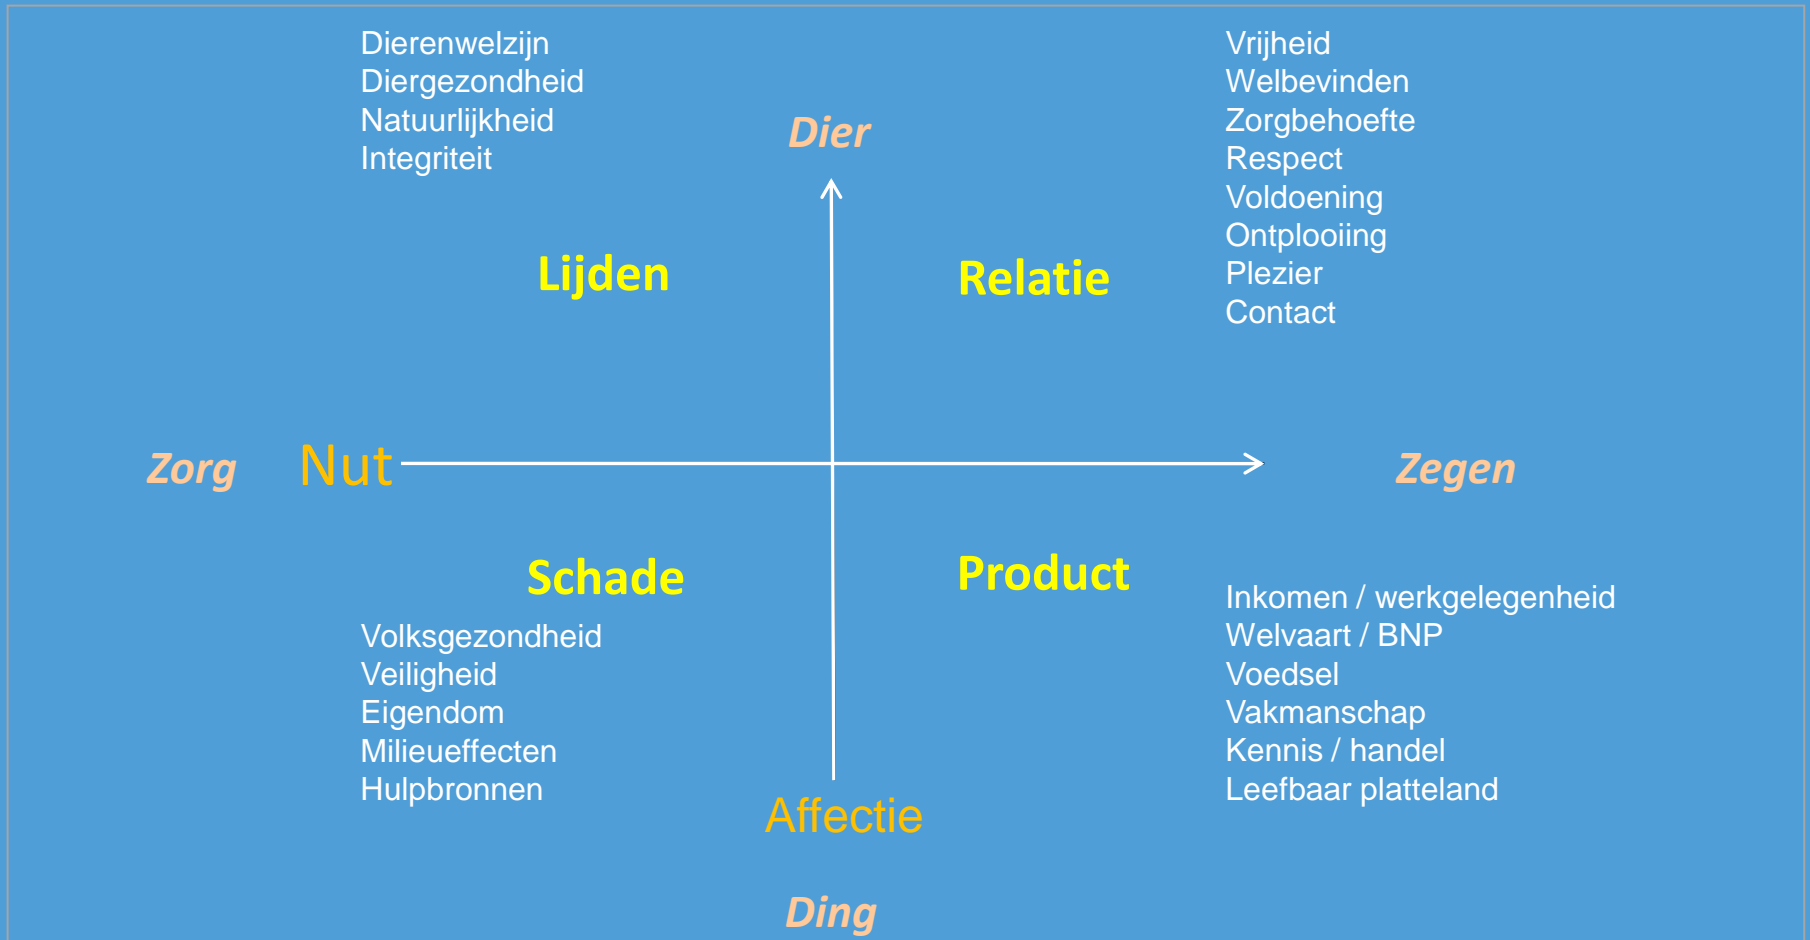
Dierenwelzijn
Diergezondheid
Natuurlijkheid
Integriteit

Dier

Vrijheid
Welbevinden
Zorgbehoefte
Respect
Voldoening
Ontplooiing
Plezier
Contact

Lijden

Relatie

Zorg

Nut

Zegen

Schade

Product

Volksgezondheid
Veiligheid
Eigendom
Milieueffecten
Hulpbronnen

Inkomen / werkgelegenheid
Welvaart / BNP
Voedsel
Vakmanschap
Kennis / handel
Leefbaar platteland

Affectie

Ding